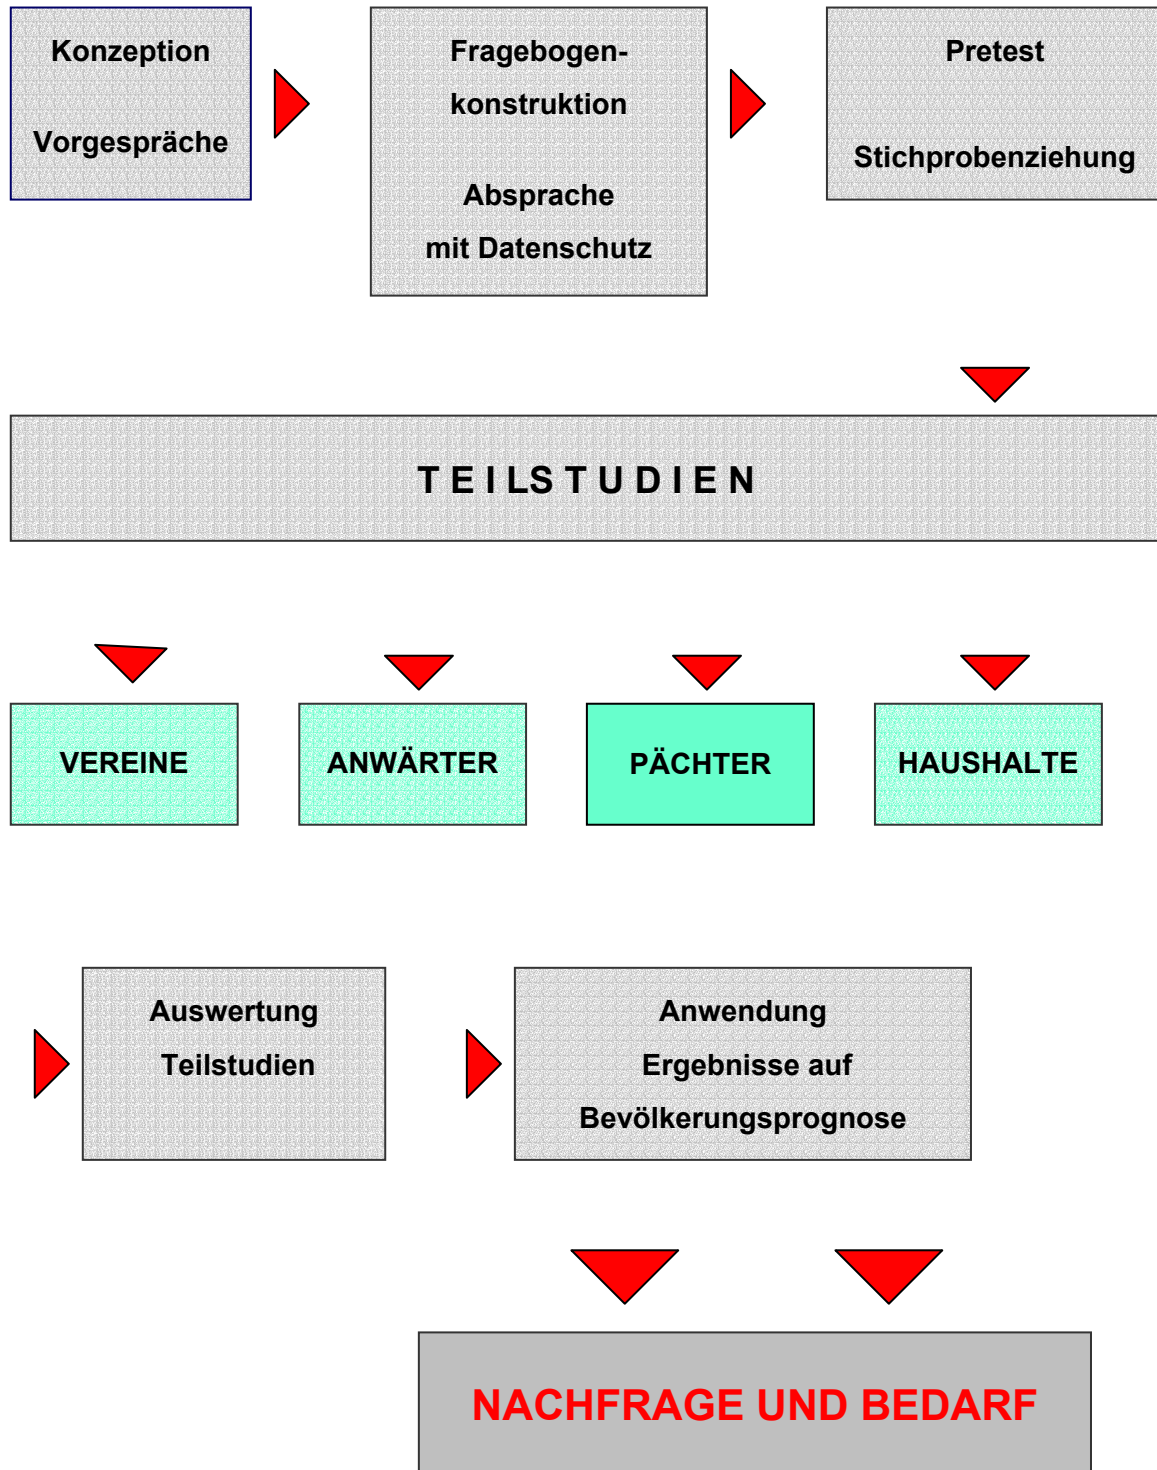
Konzeption

Vorgespräche

Fragebogen-
konstruktion

Absprache
mit Datenschutz

Pretest

Stichprobenziehung

TEILSTUDIEN

VEREINE

ANWÄRTER

PÄCHTER

HAUSHALTE

Auswertung
Teilstudien

Anwendung
Ergebnisse auf
Bevölkerungsprognose

NACHFRAGE UND BEDARF